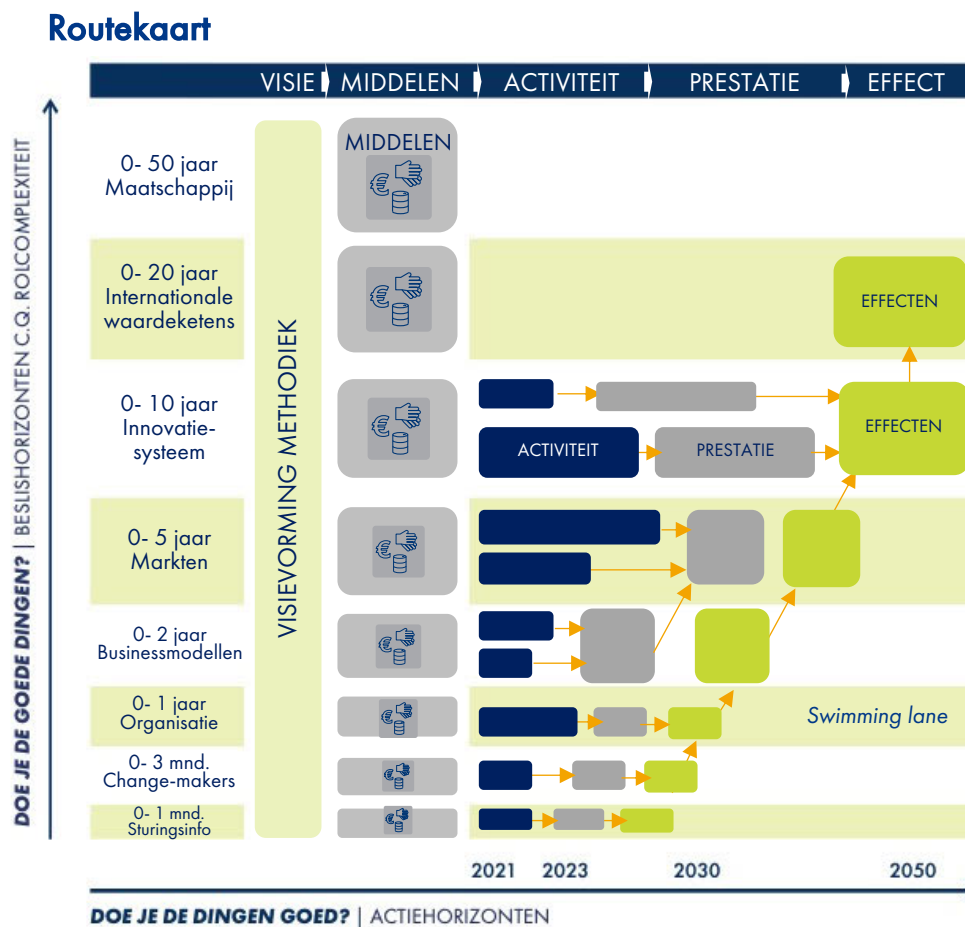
Routekaart

VISIE | MIDDELEN | ACTIVITEIT | PRESTATIE | EFFECT

DOE JE DE GOEDE DINGEN? | BESLISHORIZONTEN C.Q. ROLCOMPLEXITEIT

VISIEVORMING METHODIEK

MIDDELEN

0- 50 jaar Maatschappij

0- 20 jaar Internationale waardeketens

EFFECTEN

0- 10 jaar Innovatie-systeem

ACTIVITEIT

PRESTATIE

EFFECTEN

0- 5 jaar Markten

0- 2 jaar Businessmodellen

0- 1 jaar Organisatie

Swimming lane

0- 3 mnd. Change-makers

0- 1 mnd. Sturingsinfo

2021 2023 2030 2050

DOE JE DE DINGEN GOED? | ACTIEHORIZONTEN